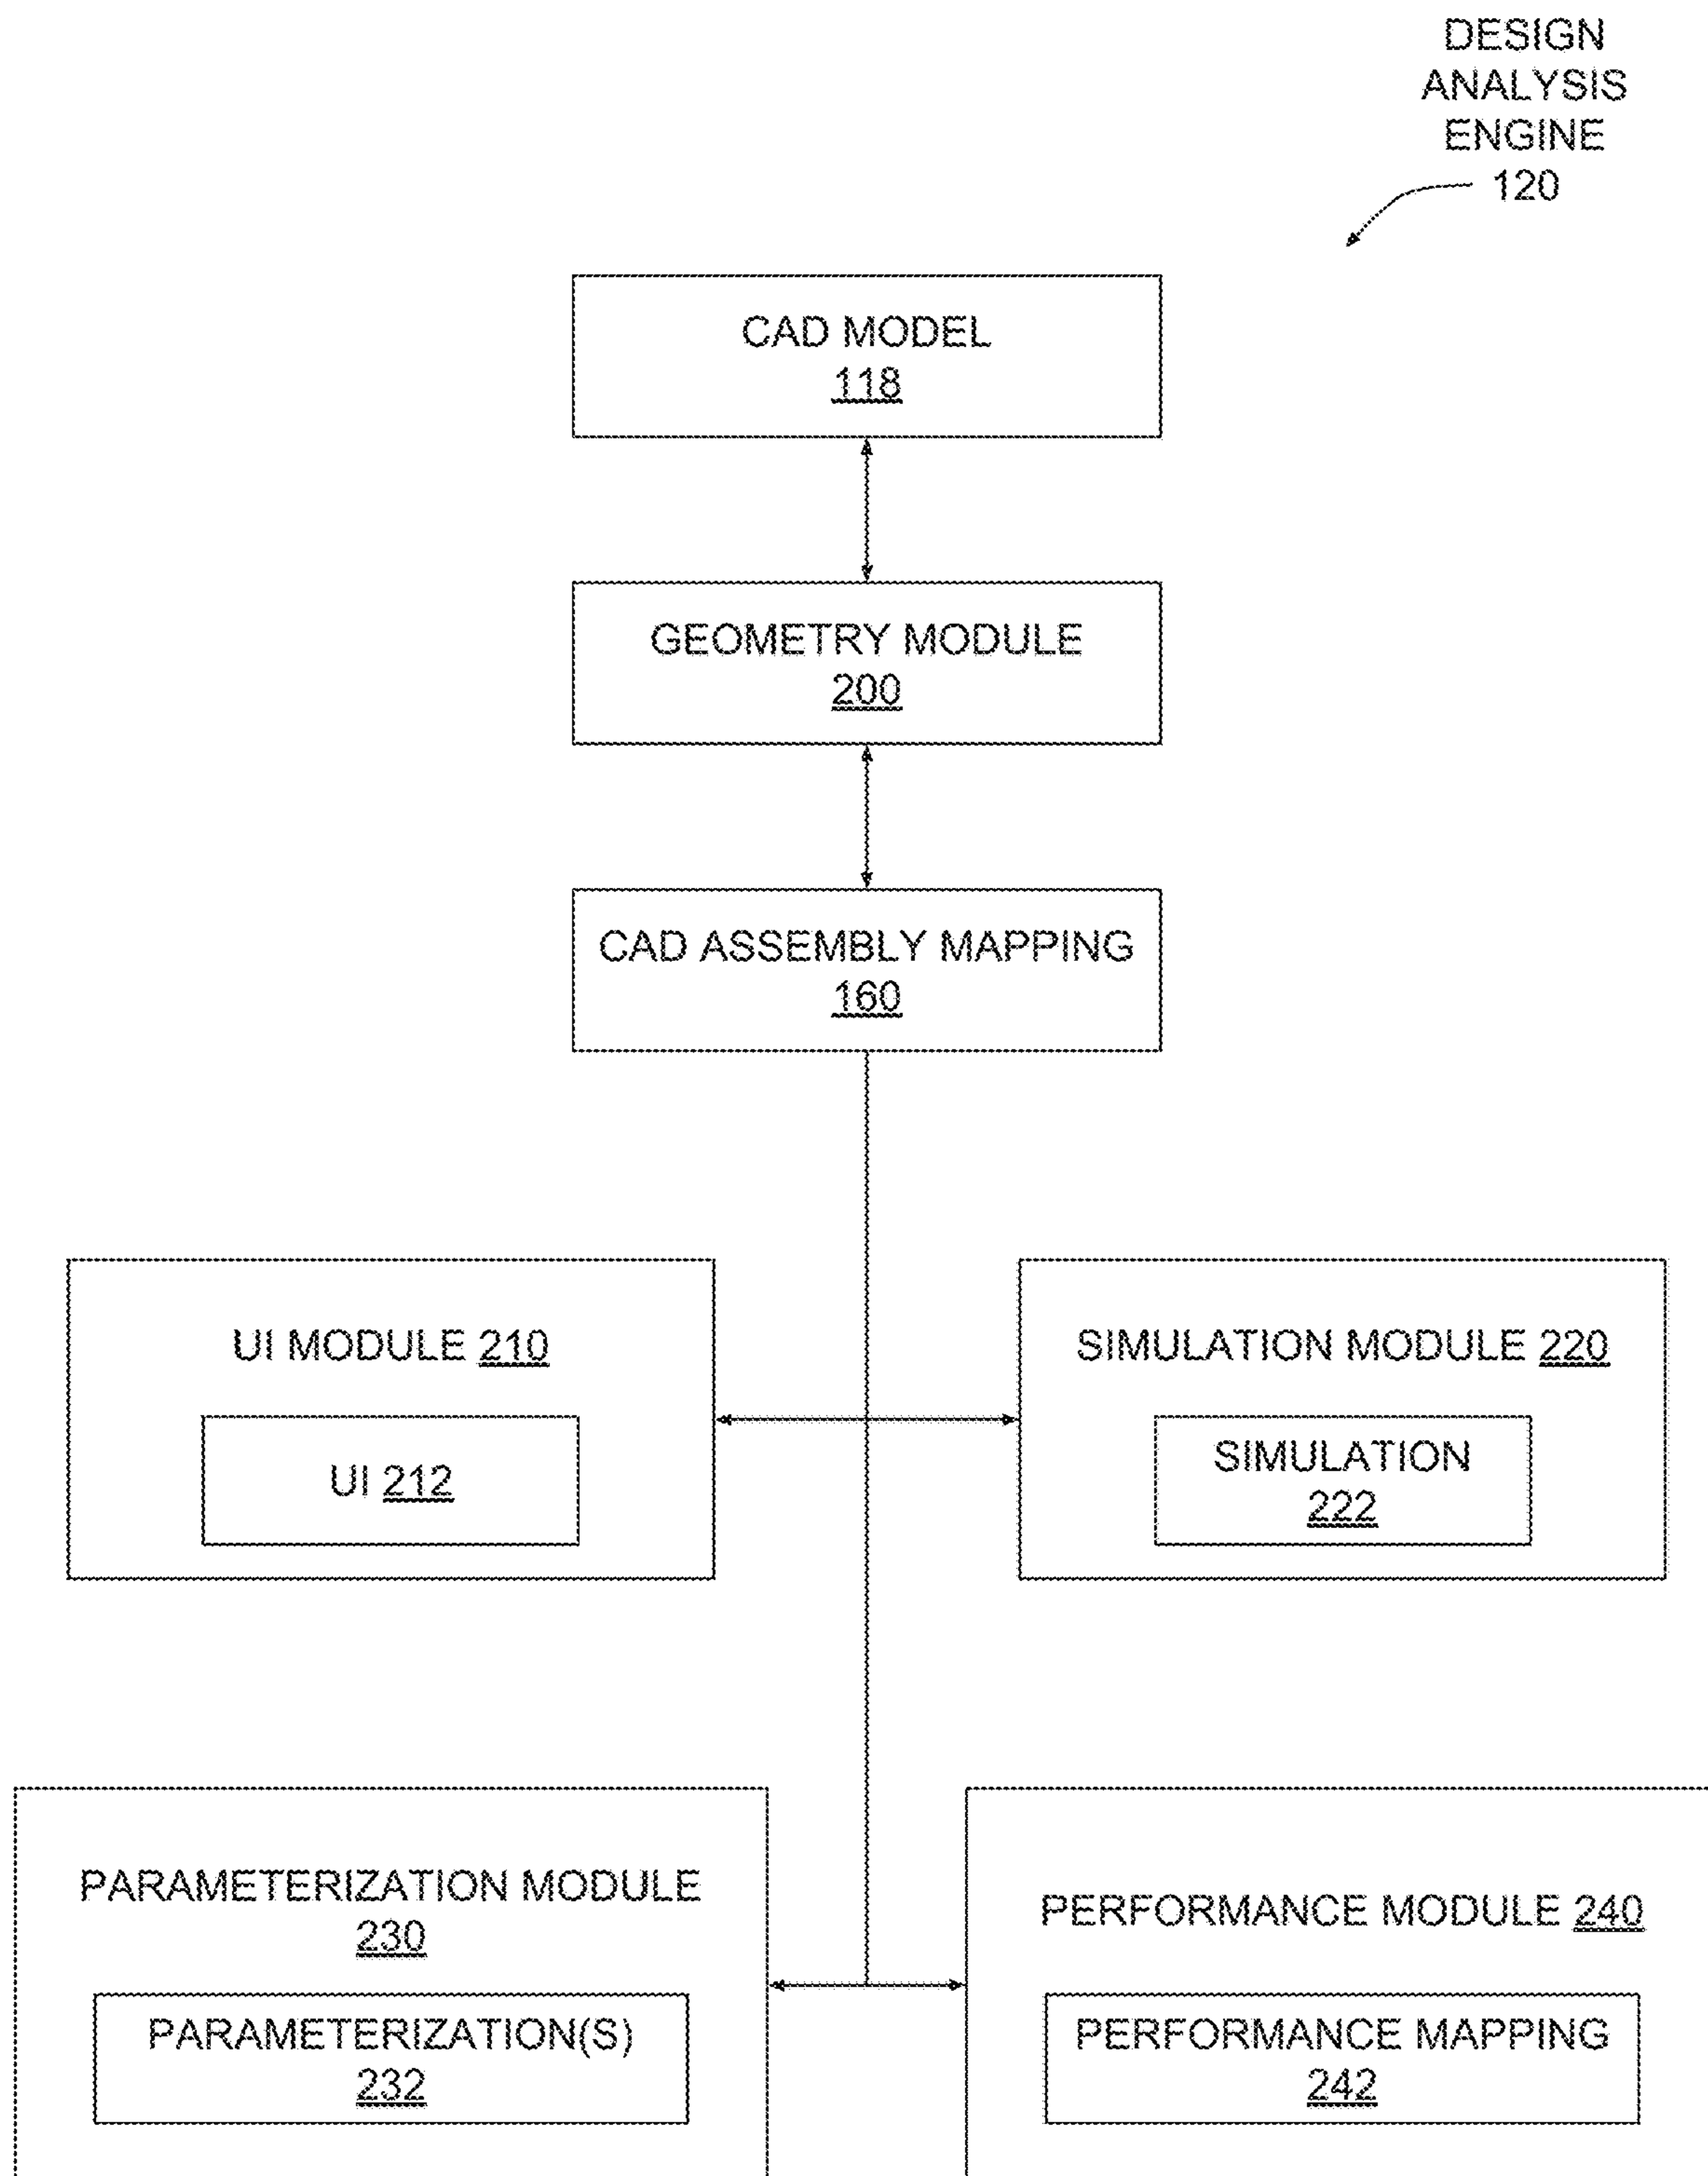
DESIGN ANALYSIS ENGINE 120

CAD MODEL 118

GEOMETRY MODULE 200

CAD ASSEMBLY MAPPING 160

UI MODULE 210

UI 212

SIMULATION MODULE 220

SIMULATION 222

PARAMETERIZATION MODULE 230

PARAMETERIZATION(S) 232

PERFORMANCE MODULE 240

PERFORMANCE MAPPING 242